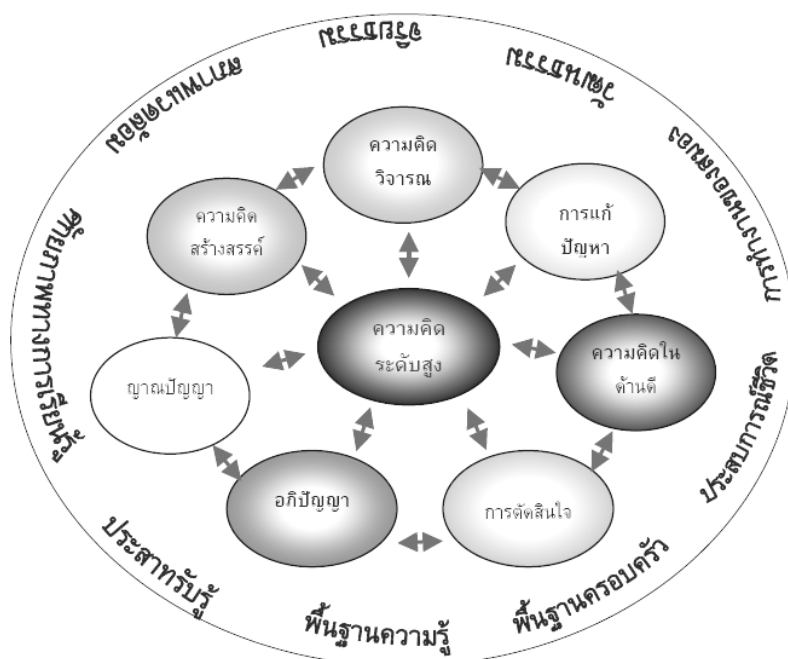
ความคิดวิจารณ์

ความคิดสร้างสรรค์

การแก้ปัญหา

ความคิดระดับสูง

ญาณปัญญา

ความคิดในด้านดี

อภิปัญญา

การตัดสินใจ

ปรัชญา

วัฒนธรรม

สภาพแวดล้อม

ความเชื่อส่วนบุคคล

พัฒนาการทางการเรียนรู้

ประสบการณ์ชีวิต

ประสาทรับรู้

พื้นฐานความรู้

พื้นฐานครอบครัว